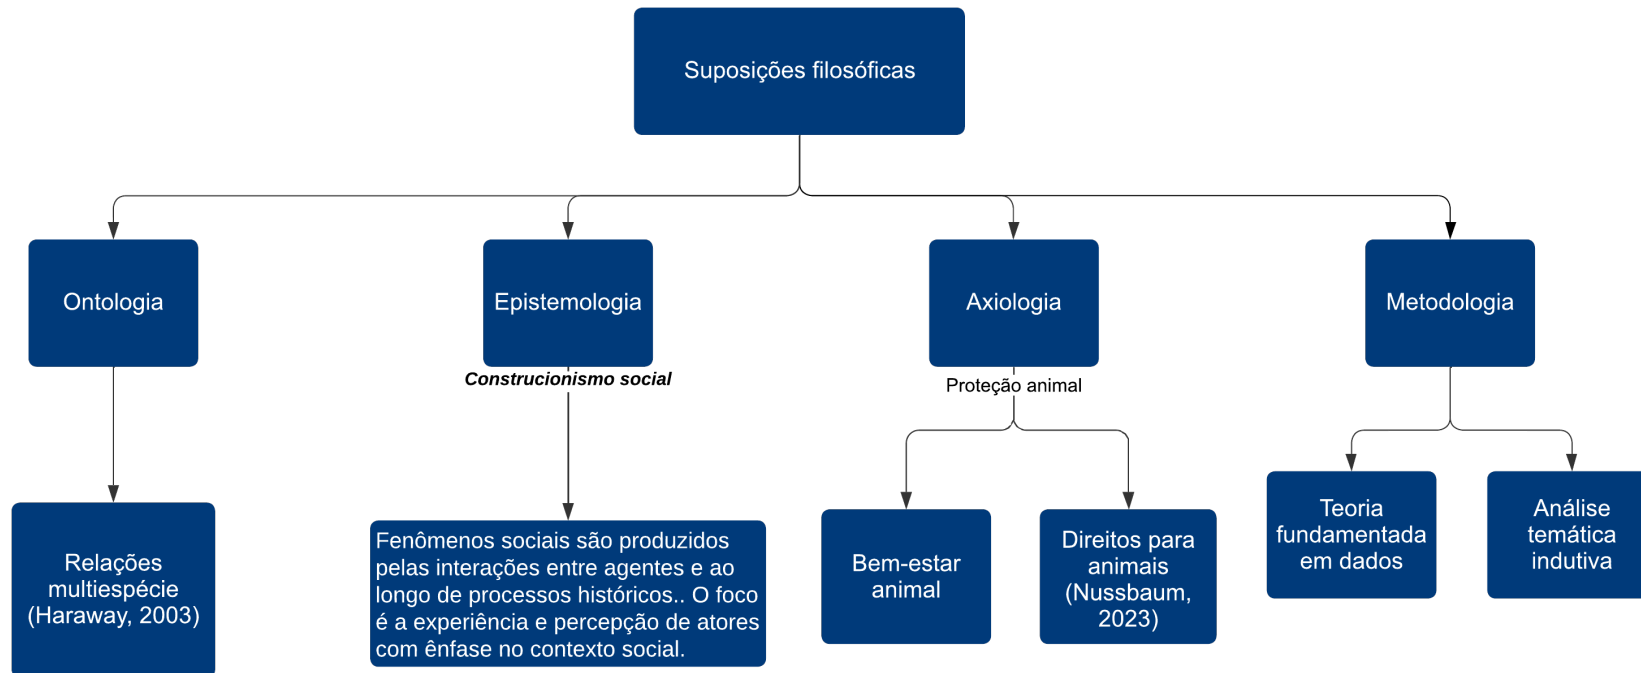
Suposições filosóficas

Ontologia

Epistemologia

Axiologia

Metodologia

Construcionismo social

Proteção animal

Relações multiespécie (Haraway, 2003)

Fenômenos sociais são produzidos pelas interações entre agentes e ao longo de processos históricos.. O foco é a experiência e percepção de atores com ênfase no contexto social.

Bem-estar animal

Direitos para animais (Nussbaum, 2023)

Teoria fundamentada em dados

Análise temática indutiva